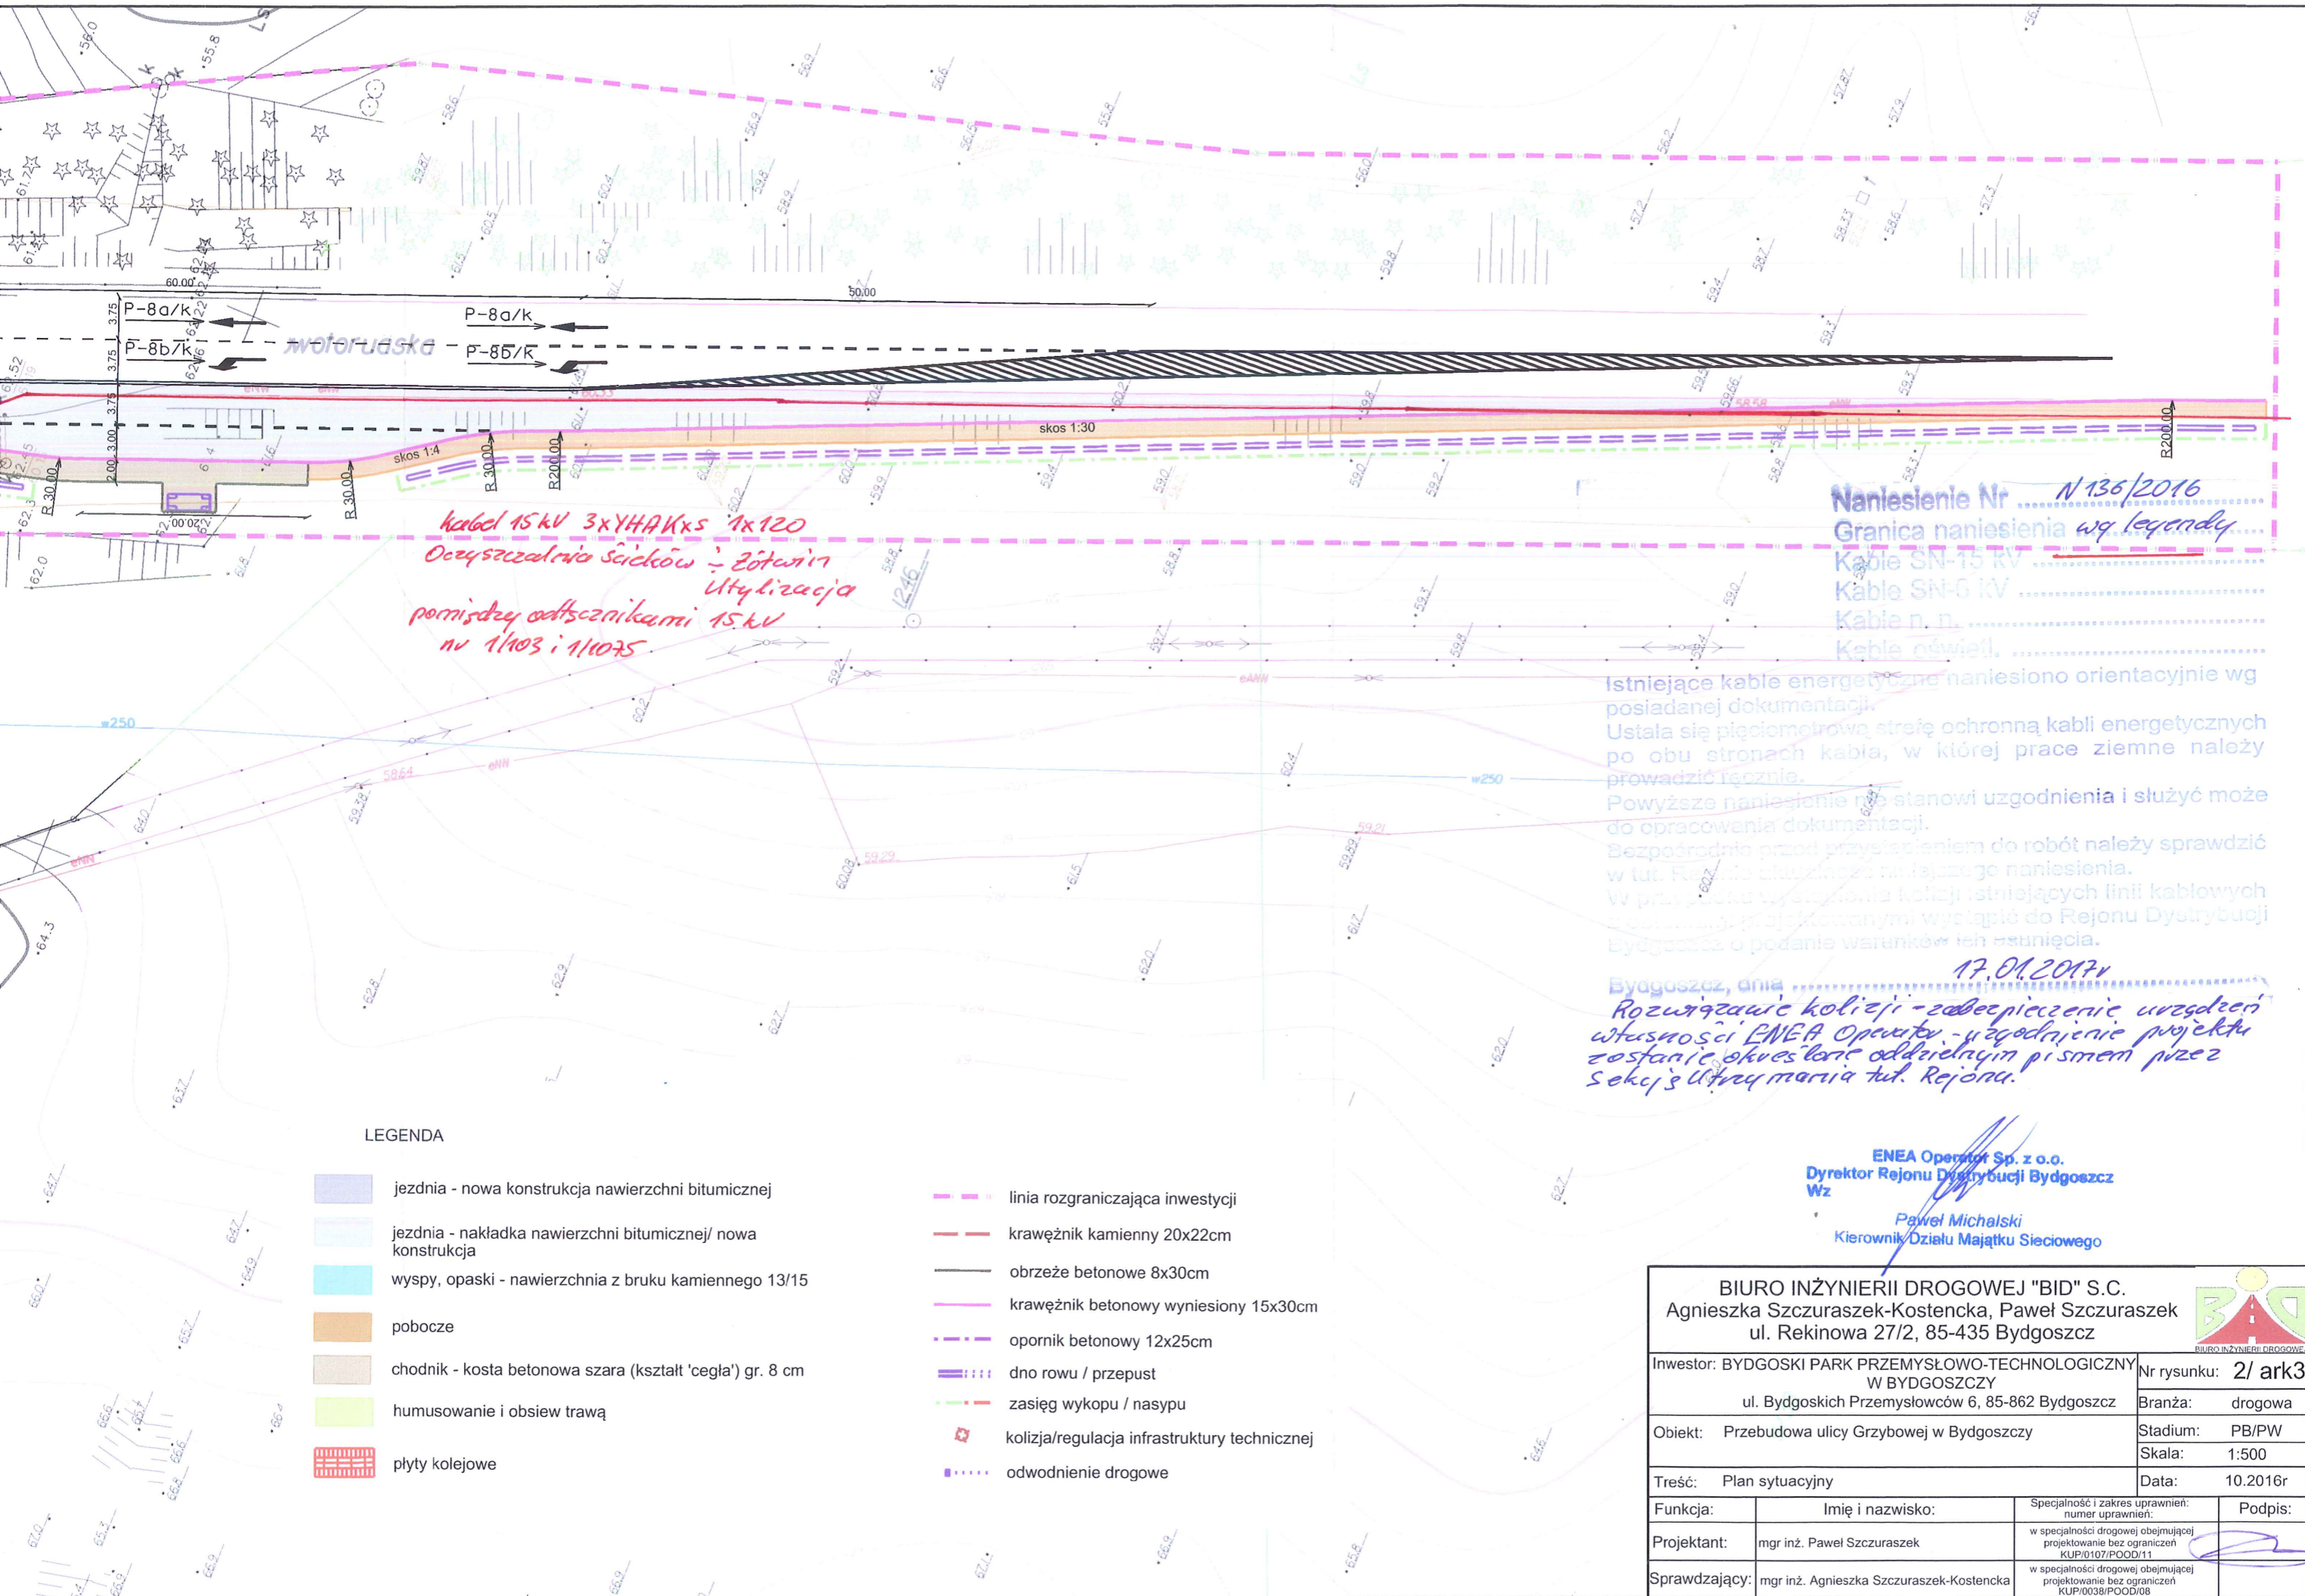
P-8a/k
P-8b/k
P-8a/k
P-8b/k
60.00
50.00
3.75
3.75
3.75
3.00
2.00
skos 1:4
skos 1:30
R 30.00
R 30.00
R 30.00
R200.00
R200.00

kabel 15 kV 3xYHAKxs 1x120
Oczyszczalnia ścieków - Żołędowo
Utylizacja
pomiędzy odłącznikami 15 kV
nr 1/1103 i 1/1075.

Naniesienie Nr ...... N 136/2016
Granica naniesienia wg legendy
Kable SN-15 kV
Kable SN-6 kV
Kable n. n.
Kable oświetl.
Istniejące kable energetyczne naniesiono orientacyjnie wg posiadanej dokumentacji.
Ustala się pięciometrową strefę ochronną kabli energetycznych po obu stronach kabla, w której prace ziemne należy prowadzić ręcznie.
Powyższe naniesienie nie stanowi uzgodnienia i służyć może do opracowania dokumentacji.
Bezpośrednio przed przystąpieniem do robót należy sprawdzić w tut. Rejonie aktualność niniejszego naniesienia.
W przypadku wystąpienia kolizji istniejących linii kablowych z obiektem projektowanym wystąpić do Rejonu Dystrybucji Bydgoszcz o podanie warunków ich usunięcia.

Bydgoszcz, dnia ...... 17.01.2017r
Rozwiązanie kolizji - zabezpieczenie urządzeń własności ENEA Operator - uzgodnienie projektu zostanie określone oddzielnym pismem przez Sekcję Utrzymania tut. Rejonu.

ENEA Operator Sp. z o.o.
Dyrektor Rejonu Dystrybucji Bydgoszcz
Wz
Paweł Michalski
Kierownik Działu Majątku Sieciowego

LEGENDA
jezdnia - nowa konstrukcja nawierzchni bitumicznej
jezdnia - nakładka nawierzchni bitumicznej/ nowa konstrukcja
wyspy, opaski - nawierzchnia z bruku kamiennego 13/15
pobocze
chodnik - kosta betonowa szara (kształt 'cegła') gr. 8 cm
humusowanie i obsiew trawą
płyty kolejowe
linia rozgraniczająca inwestycji
krawężnik kamienny 20x22cm
obrzeże betonowe 8x30cm
krawężnik betonowy wyniesiony 15x30cm
opornik betonowy 12x25cm
dno rowu / przepust
zasięg wykopu / nasypu
kolizja/regulacja infrastruktury technicznej
odwodnienie drogowe

BIURO INŻYNIERII DROGOWEJ "BID" S.C.
Agnieszka Szczuraszek-Kostencka, Paweł Szczuraszek
ul. Rekinowa 27/2, 85-435 Bydgoszcz
BIURO INŻYNIERII DROGOWEJ

| Inwestor: BYDGOSKI PARK PRZEMYSŁOWO-TECHNOLOGICZNY W BYDGOSZCZY ul. Bydgoskich Przemysłowców 6, 85-862 Bydgoszcz | | Nr rysunku: | 2/ ark3 |
|---|---|---|---|
| | | Branża: | drogowa |
| Obiekt: Przebudowa ulicy Grzybowej w Bydgoszczy | | Stadium: | PB/PW |
| | | Skala: | 1:500 |
| Treść: Plan sytuacyjny | | Data: | 10.2016r |
| Funkcja: | Imię i nazwisko: | Specjalność i zakres uprawnień: numer uprawnień: | Podpis: |
| Projektant: | mgr inż. Paweł Szczuraszek | w specjalności drogowej obejmującej projektowanie bez ograniczeń KUP/0107/POOD/11 | |
| Sprawdzający: | mgr inż. Agnieszka Szczuraszek-Kostencka | w specjalności drogowej obejmującej projektowanie bez ograniczeń KUP/0038/POOD/08 | |